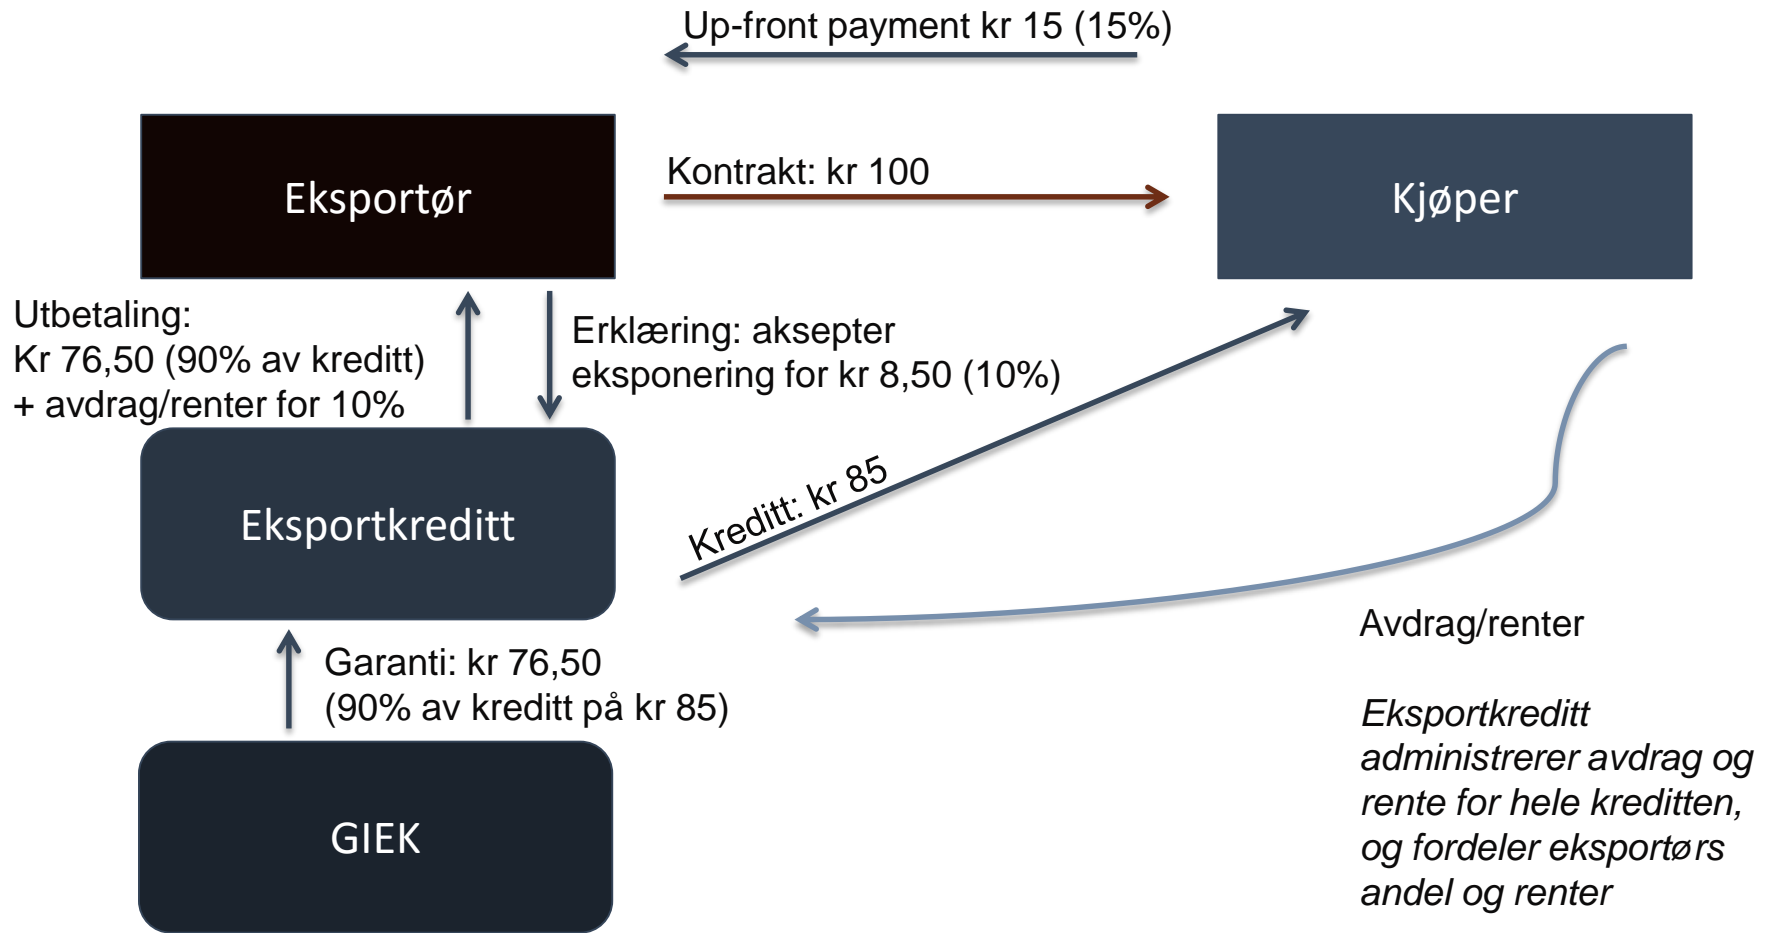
Up-front payment kr 15 (15%)

Eksportør

Kontrakt: kr 100

Kjøper

Utbetaling:
Kr 76,50 (90% av kreditt)
+ avdrag/renter for 10%

Erklæring: aksepter eksponering for kr 8,50 (10%)

Eksportkreditt

Kreditt: kr 85

Avdrag/renter

Garanti: kr 76,50
(90% av kreditt på kr 85)

GIEK

*Eksportkreditt administrerer avdrag og rente for hele kreditten, og fordeler eksportørs andel og renter*